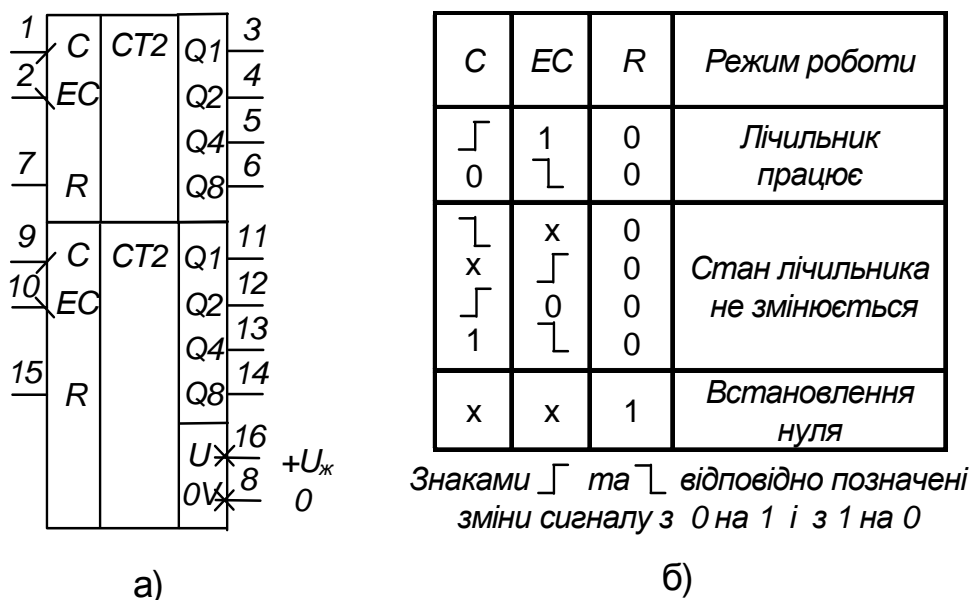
| 1 | C | CT2 | Q1 | 3 |
|---|---|---|---|---|
| 2 | EC | | Q2 | 4 |
| | | | Q4 | 5 |
| 7 | R | | Q8 | 6 |
| 9 | C | CT2 | Q1 | 11 |
| 10 | EC | | Q2 | 12 |
| | | | Q4 | 13 |
| 15 | R | | Q8 | 14 |
| | | | U | 16 |
| | | | 0V | 8 |

$+U_ж$
0

а)

| C | EC | R | Режим роботи |
|---|---|---|---|
| _⌈ <br> 0 | 1 <br> ⌉_ | 0 <br> 0 | Лічильник працює |
| ⌉_ <br> x <br> _⌈ <br> 1 | x <br> _⌈ <br> 0 <br> ⌉_ | 0 <br> 0 <br> 0 <br> 0 | Стан лічильника не змінюється |
| x | x | 1 | Встановлення нуля |

Знаками _⌈ та ⌉_ відповідно позначені зміни сигналу з 0 на 1 і з 1 на 0

б)